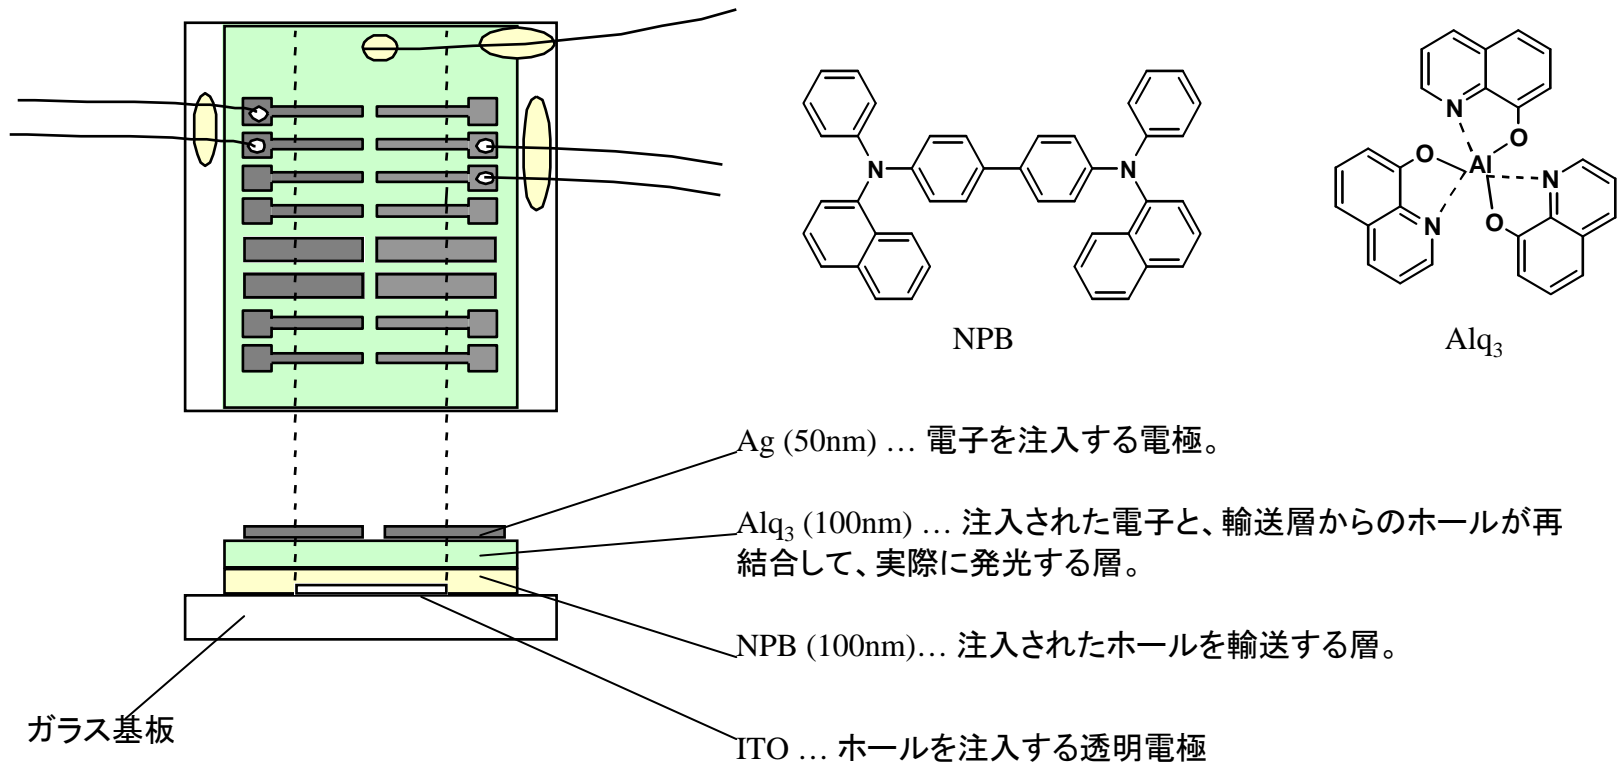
N
N
NPB

N
O
O
Al
N
N
O
$Alq_3$

Ag (50nm) … 電子を注入する電極。

$Alq_3$ (100nm) … 注入された電子と、輸送層からのホールが再結合して、実際に発光する層。

NPB (100nm)… 注入されたホールを輸送する層。

ガラス基板

ITO … ホールを注入する透明電極